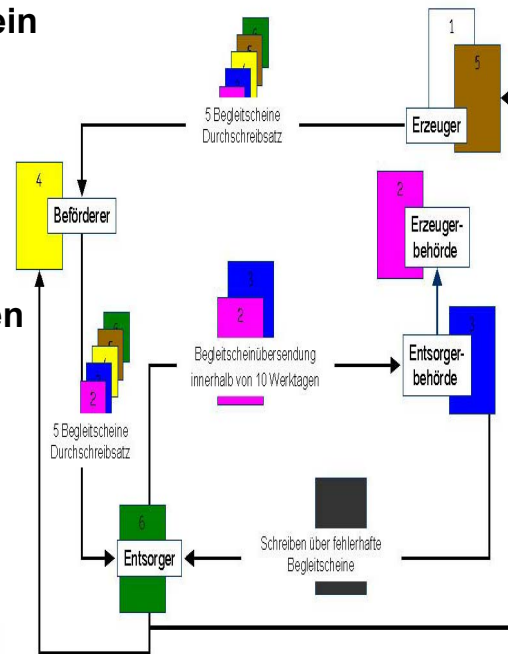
ein

en

1

5

5 Begleitscheine Durchschreibsatz

Erzeuger

4

Beförderer

2

Erzeugerbehörde

3

2

Begleitscheinübersendung innerhalb von 10 Werktagen

3

Entsorgerbehörde

2

5 Begleitscheine Durchschreibsatz

6

Entsorger

Schreiben über fehlerhafte Begleitscheine